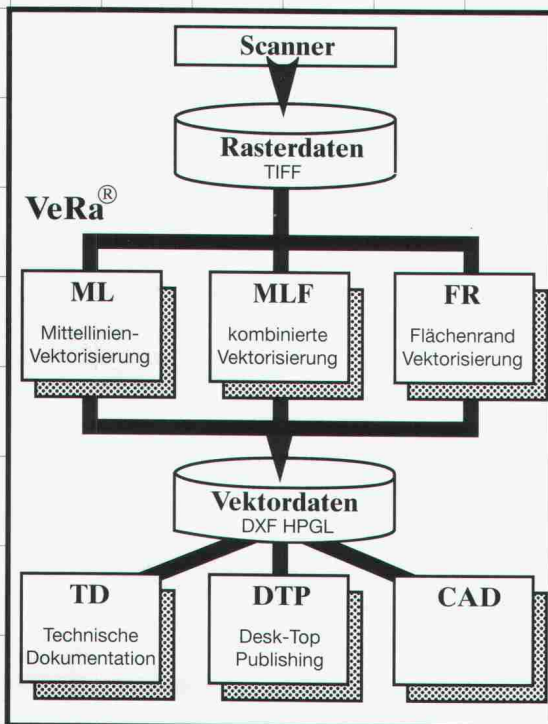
Scanner

Rasterdaten
TIFF

VeRa®

ML
Mittellinien-Vektorisierung

MLF
kombinierte Vektorisierung

FR
Flächenrand Vektorisierung

Vektordaten
DXF HPGL

TD
Technische Dokumentation

DTP
Desk-Top Publishing

CAD